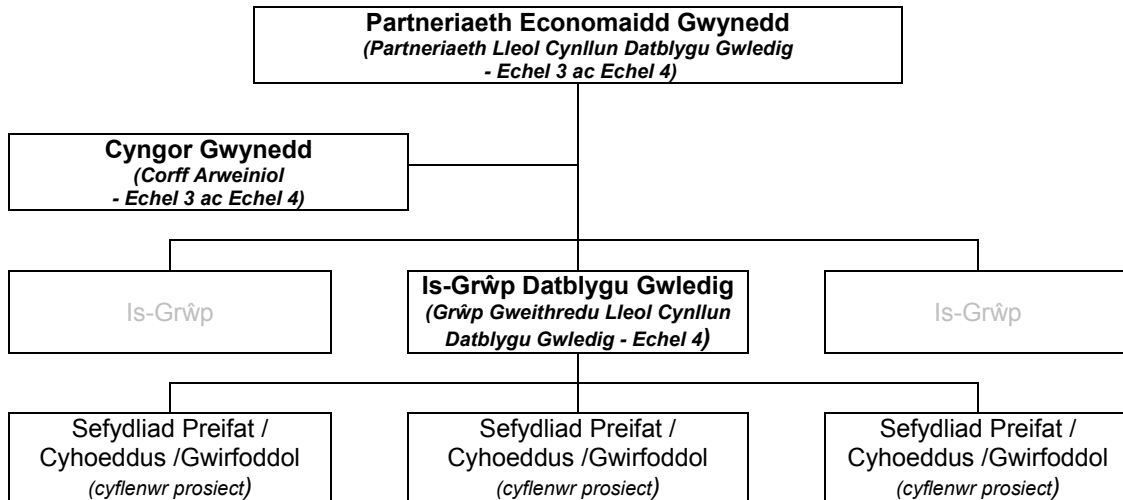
**Partneriaeth Economaidd Gwynedd**
*(Partneriaeth Lleol Cynllun Datblygu Gwledig - Echel 3 ac Echel 4)*

**Cyngor Gwynedd**
*(Corff Arweiniol - Echel 3 ac Echel 4)*

Is-Grŵp

**Is-Grŵp Datblygu Gwledig**
*(Grŵp Gweithredu Lleol Cynllun Datblygu Gwledig - Echel 4)*

Is-Grŵp

Sefydliad Preifat / Cyhoeddus /Gwirfoddol
*(cyflenwr prosiect)*

Sefydliad Preifat / Cyhoeddus /Gwirfoddol
*(cyflenwr prosiect)*

Sefydliad Preifat / Cyhoeddus /Gwirfoddol
*(cyflenwr prosiect)*